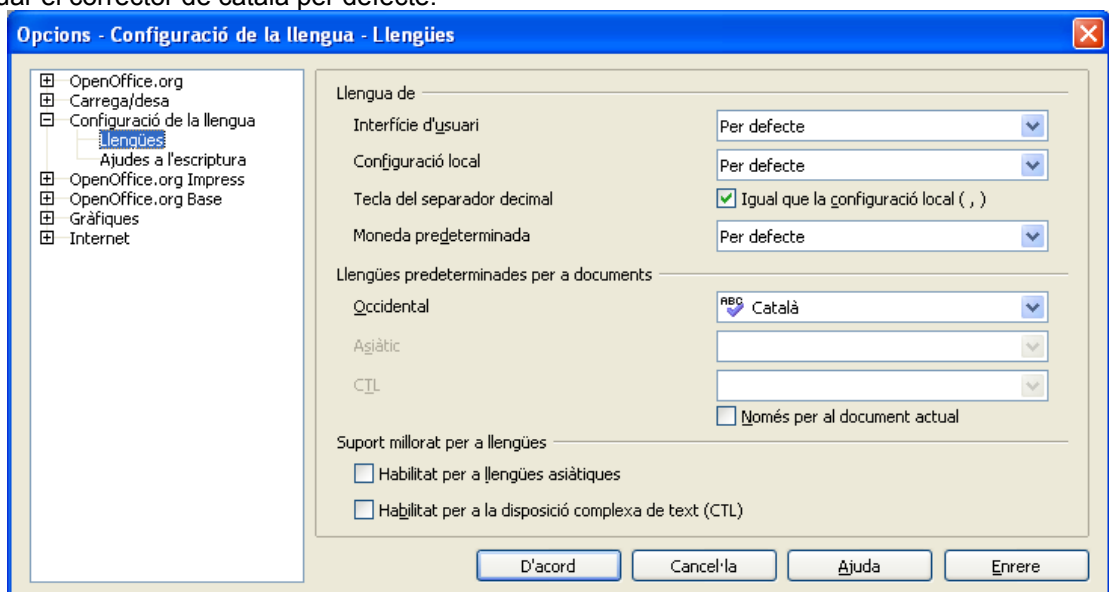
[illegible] el corrector de català per defecte.

Opcions - Configuració de la llengua - Llengües

OpenOffice.org
Carrega/desa
Configuració de la llengua
Llengües
Ajudes a l'escriptura
OpenOffice.org Impress
OpenOffice.org Base
Gràfiques
Internet

Llengua de
Interfície d'usuari
Per defecte
Configuració local
Per defecte
Tecla del separador decimal
Igual que la configuració local ( , )
Moneda predeterminada
Per defecte

Llengües predeterminades per a documents
Occidental
Català
Asiàtic
CTL
Només per al document actual

Suport millorat per a llengües
Habilitat per a llengües asiàtiques
Habilitat per a la disposició complexa de text (CTL)

D'acord
Cancel·la
Ajuda
Enrere